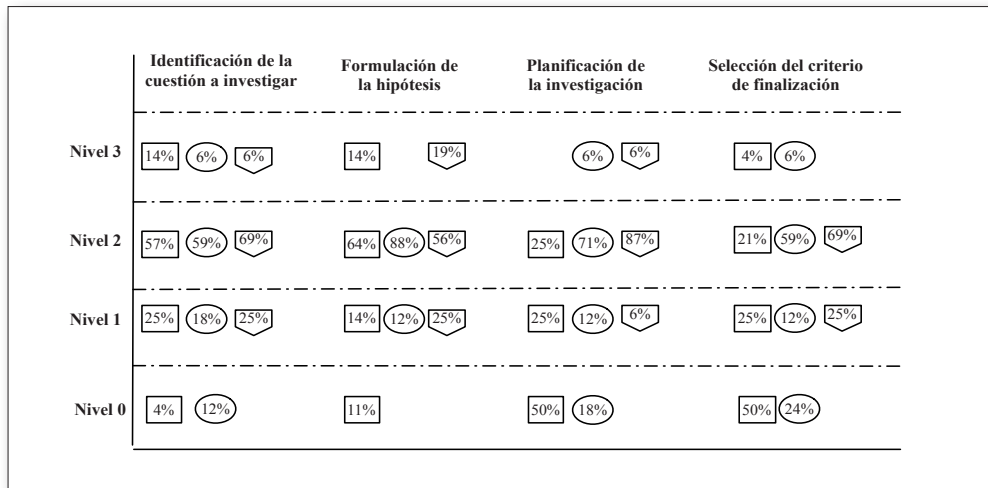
| | Identificación de la cuestión a investigar | Formulación de la hipótesis | Planificación de la investigación | Selección del criterio de finalización |
|---|---|---|---|---|
| Nivel 3 | 14% 6% 6% | 14% 19% | 6% 6% | 4% 6% |
| Nivel 2 | 57% 59% 69% | 64% 88% 56% | 25% 71% 87% | 21% 59% 69% |
| Nivel 1 | 25% 18% 25% | 14% 12% 25% | 25% 12% 6% | 25% 12% 25% |
| Nivel 0 | 4% 12% | 11% | 50% 18% | 50% 24% |